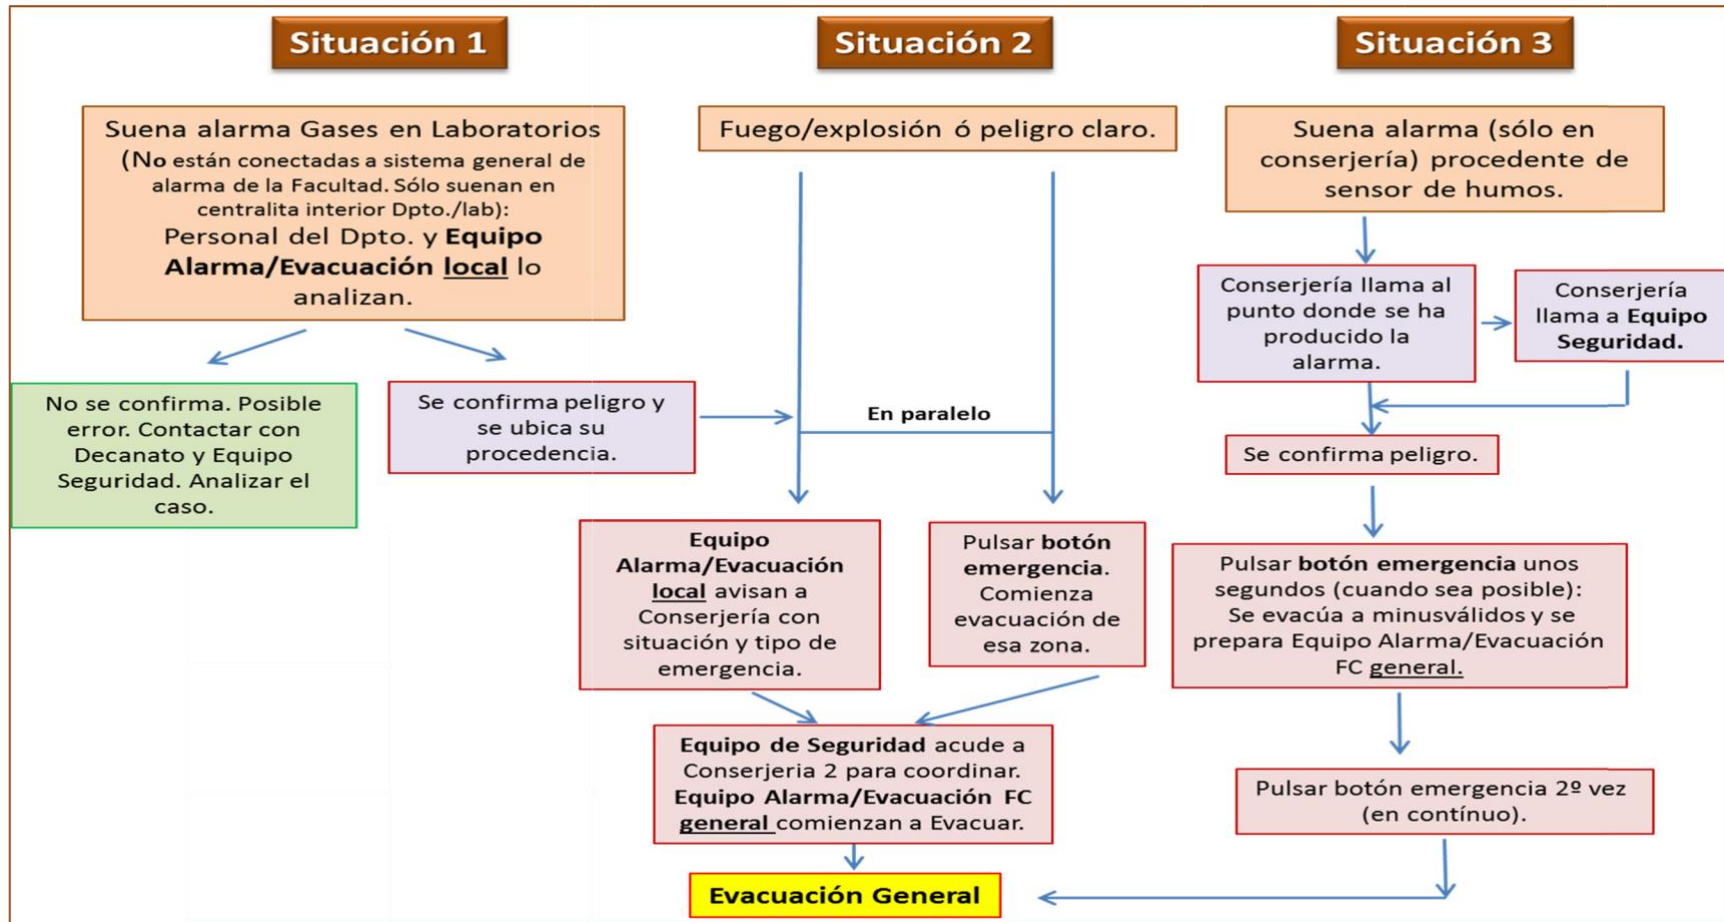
Situación 1

Situación 2

Situación 3

Suena alarma Gases en Laboratorios (No están conectadas a sistema general de alarma de la Facultad. Sólo suenan en centralita interior Dpto./lab): Personal del Dpto. y Equipo Alarma/Evacuación local lo analizan.

No se confirma. Posible error. Contactar con Decanato y Equipo Seguridad. Analizar el caso.

Se confirma peligro y se ubica su procedencia.

Fuego/explosión ó peligro claro.

En paralelo

Equipo Alarma/Evacuación local avisan a Conserjería con situación y tipo de emergencia.

Pulsar botón emergencia. Comienza evacuación de esa zona.

Equipo de Seguridad acude a Conserjeria 2 para coordinar. Equipo Alarma/Evacuación FC general comienzan a Evacuar.

Evacuación General

Suena alarma (sólo en conserjería) procedente de sensor de humos.

Conserjería llama al punto donde se ha producido la alarma.

Conserjería llama a Equipo Seguridad.

Se confirma peligro.

Pulsar botón emergencia unos segundos (cuando sea posible): Se evacúa a minusválidos y se prepara Equipo Alarma/Evacuación FC general.

Pulsar botón emergencia 2º vez (en contínuo).